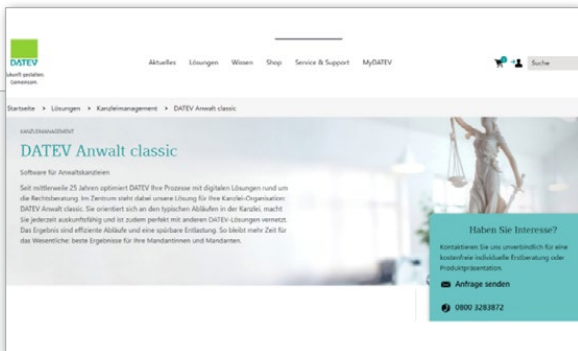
DATEV
Zukunft gestalten. Gemeinsam.

Aktuelles Lösungen Wissen Shop Service & Support MyDATEV

Suche

Startseite > Lösungen > Kanzleimanagement > DATEV Anwalt classic

KANZLEIMANAGEMENT

DATEV Anwalt classic

Software für Anwaltskanzleien

Seit mittlerweile 25 Jahren optimiert DATEV Ihre Prozesse mit digitalen Lösungen rund um die Rechtsberatung. Im Zentrum steht dabei unsere Lösung für Ihre Kanzlei-Organisation: DATEV Anwalt classic. Sie orientiert sich an den typischen Abläufen in der Kanzlei, macht Sie jederzeit auskunftsfähig und ist zudem perfekt mit anderen DATEV-Lösungen vernetzt. Das Ergebnis sind effiziente Abläufe und eine spürbare Entlastung. So bleibt mehr Zeit für das Wesentliche: beste Ergebnisse für Ihre Mandantinnen und Mandanten.

Haben Sie Interesse?

Kontaktieren Sie uns unverbindlich für eine kostenfreie individuelle Erstberatung oder Produktpräsentation.

Anfrage senden

0800 3283872